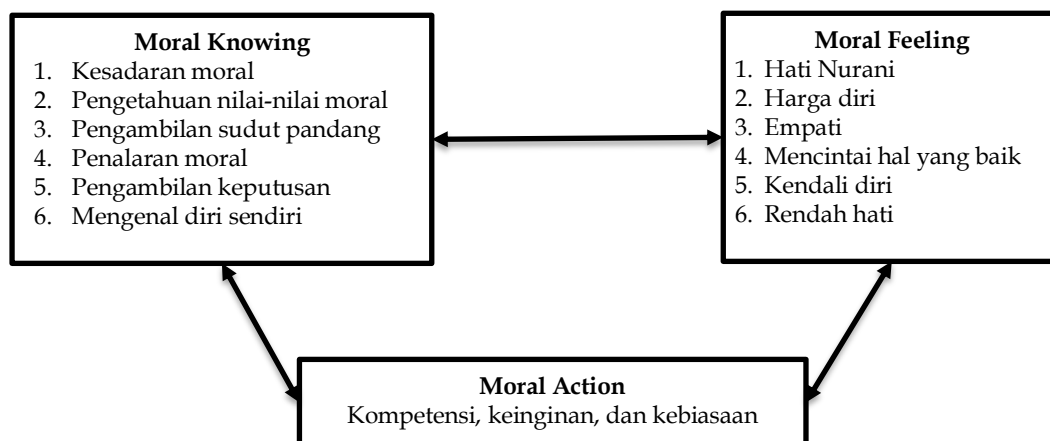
Moral Knowing
1. Kesadaran moral
2. Pengetahuan nilai-nilai moral
3. Pengambilan sudut pandang
4. Penalaran moral
5. Pengambilan keputusan
6. Mengenal diri sendiri

Moral Feeling
1. Hati Nurani
2. Harga diri
3. Empati
4. Mencintai hal yang baik
5. Kendali diri
6. Rendah hati

Moral Action
Kompetensi, keinginan, dan kebiasaan